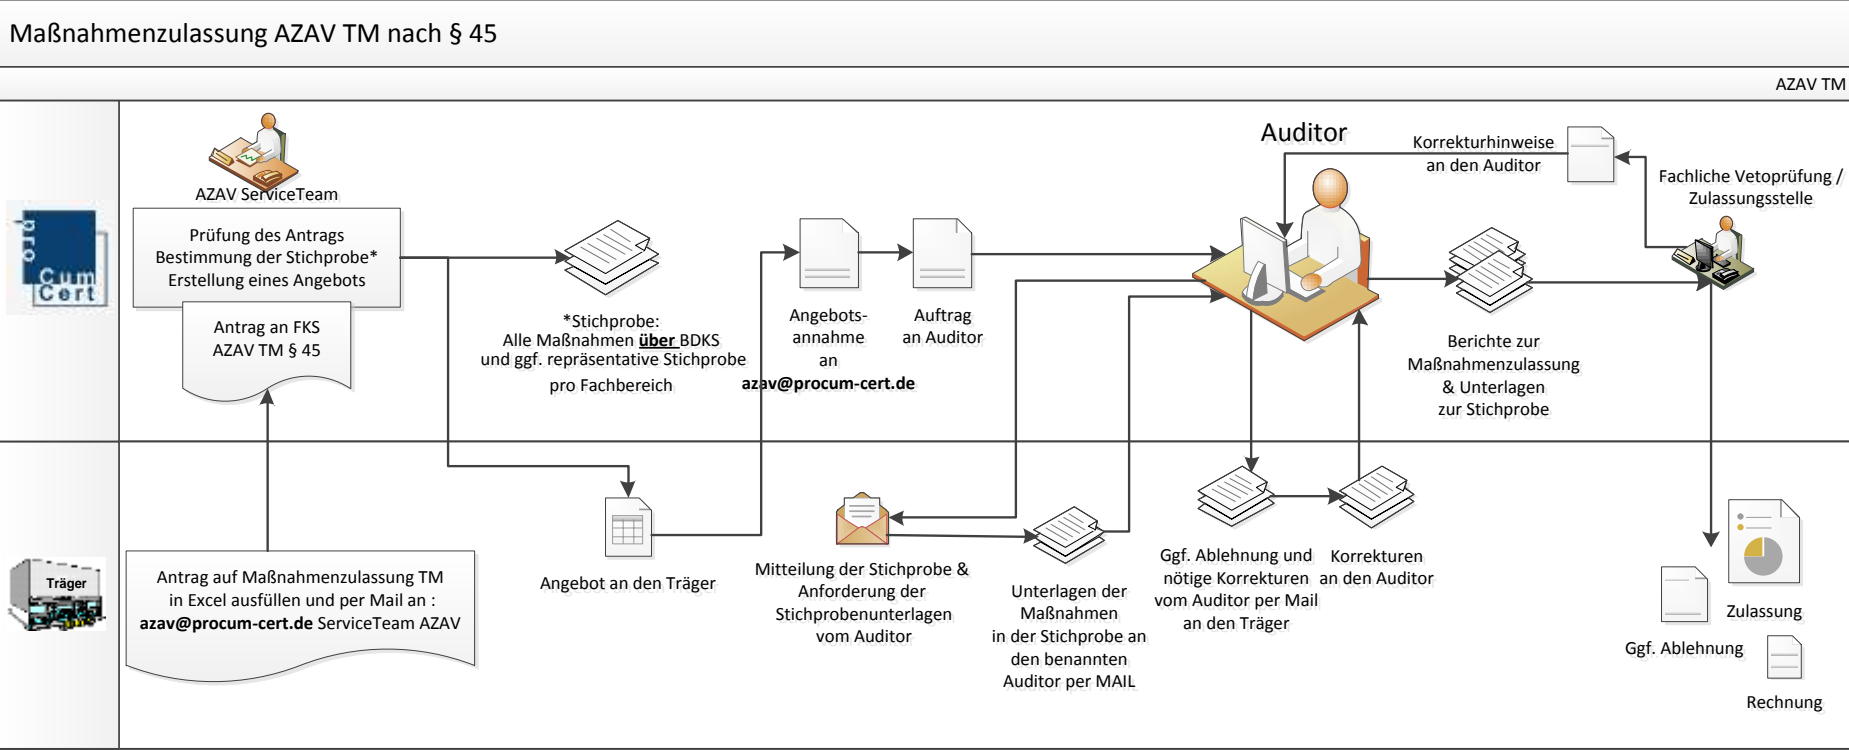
Maßnahmenzulassung AZAV TM nach § 45

AZAV TM

pro Cum Cert

AZAV ServiceTeam

Prüfung des Antrags
Bestimmung der Stichprobe*
Erstellung eines Angebots

Antrag an FKS
AZAV TM § 45

*Stichprobe:
Alle Maßnahmen über BDKS
und ggf. repräsentative Stichprobe
pro Fachbereich

Angebotsannahme
an
azav@procum-cert.de

Auftrag
an Auditor

Auditor

Korrekturhinweise
an den Auditor

Fachliche Vetoprüfung /
Zulassungsstelle

Berichte zur
Maßnahmenzulassung
& Unterlagen
zur Stichprobe

Träger

Antrag auf Maßnahmenzulassung TM
in Excel ausfüllen und per Mail an :
azav@procum-cert.de ServiceTeam AZAV

Angebot an den Träger

Mitteilung der Stichprobe &
Anforderung der
Stichprobenunterlagen
vom Auditor

Unterlagen der
Maßnahmen
in der Stichprobe an
den benannten
Auditor per MAIL

Ggf. Ablehnung und
nötige Korrekturen
vom Auditor per Mail
an den Träger

Korrekturen
an den Auditor

Zulassung

Ggf. Ablehnung

Rechnung